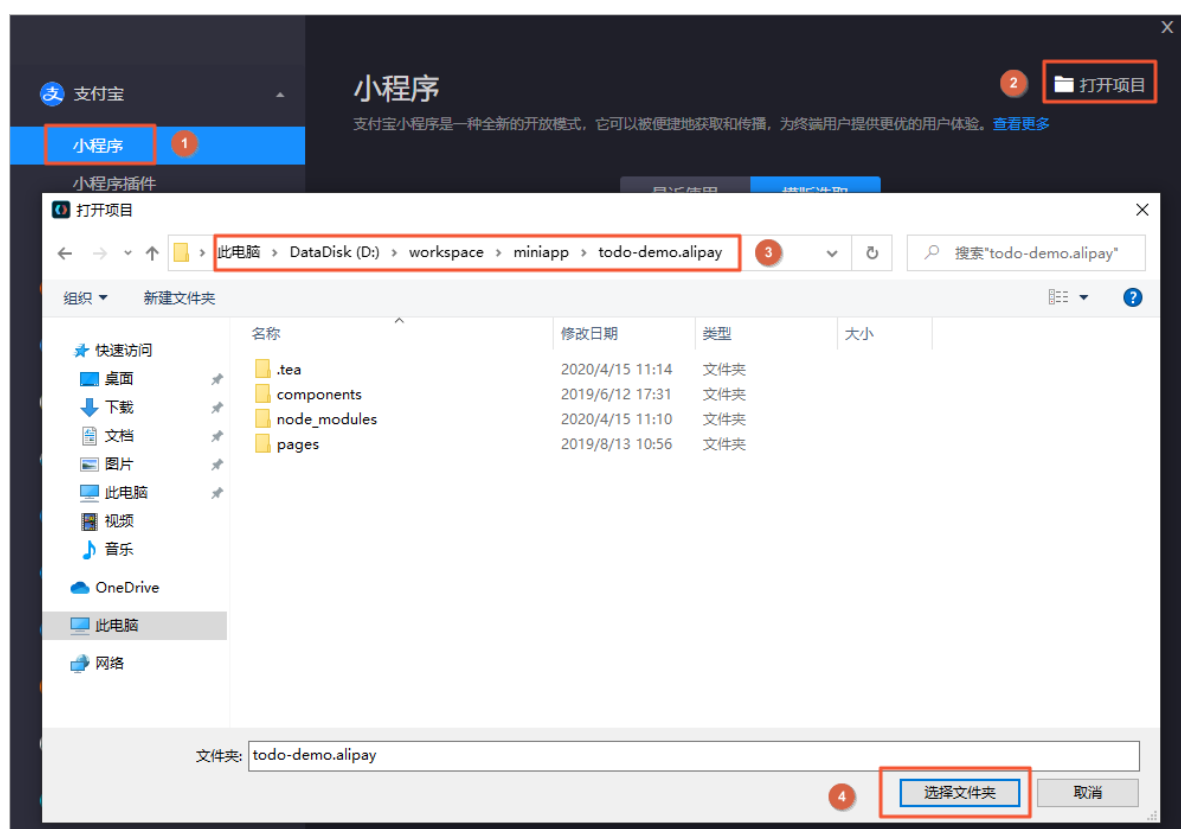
支付宝

小程序 1

小程序插件

小程序

支付宝小程序是一种全新的开放模式，它可以被便捷地获取和传播，为终端用户提供更优的用户体验。查看更多

2 打开项目

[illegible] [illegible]

打开项目

此电脑 › DataDisk (D:) › workspace › miniapp › todo-demo.alipay 3

搜索"todo-demo.alipay"

组织 ▾ 新建文件夹

快速访问
桌面
下载
文档
图片
此电脑
视频
音乐
OneDrive
此电脑
网络

| 名称 | 修改日期 | 类型 | 大小 |
|---|---|---|---|
| .tea | 2020/4/15 11:14 | 文件夹 | |
| components | 2019/6/12 17:31 | 文件夹 | |
| node_modules | 2020/4/15 11:10 | 文件夹 | |
| pages | 2019/8/13 10:56 | 文件夹 | |

文件夹: todo-demo.alipay

4 选择文件夹 取消